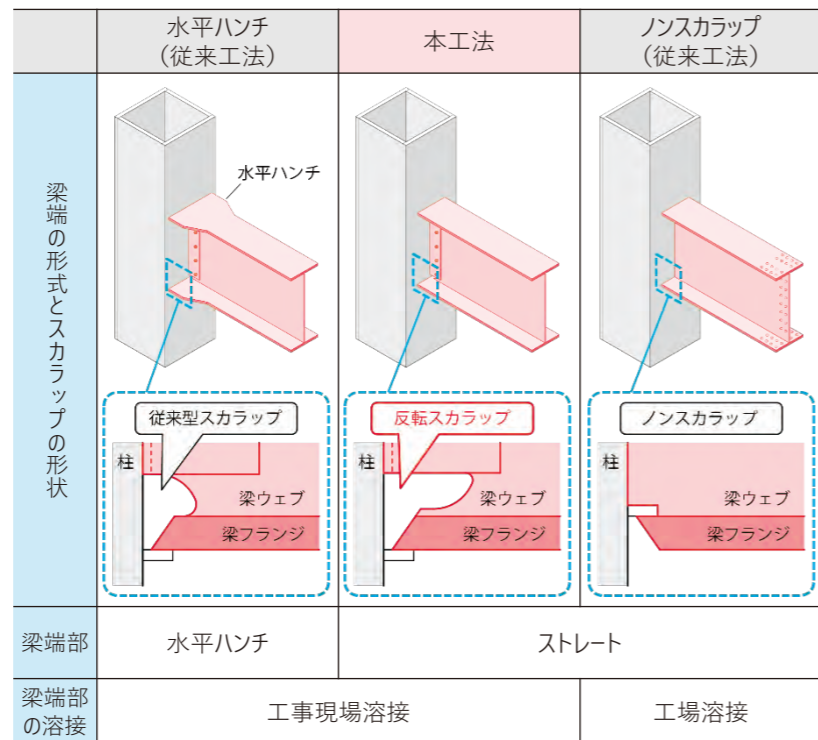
| | 水平ハンチ（従来工法） | 本工法 | ノンスカラップ（従来工法） |
|---|---|---|---|
| 梁端の形式とスカラップの形状 | 水平ハンチ 従来型スカラップ 柱 梁ウェブ 梁フランジ | 反転スカラップ 柱 梁ウェブ 梁フランジ | ノンスカラップ 柱 梁ウェブ 梁フランジ |
| 梁端部 | 水平ハンチ | ストレート | ストレート |
| 梁端部の溶接 | 工事現場溶接 | 工事現場溶接 | 工場溶接 |